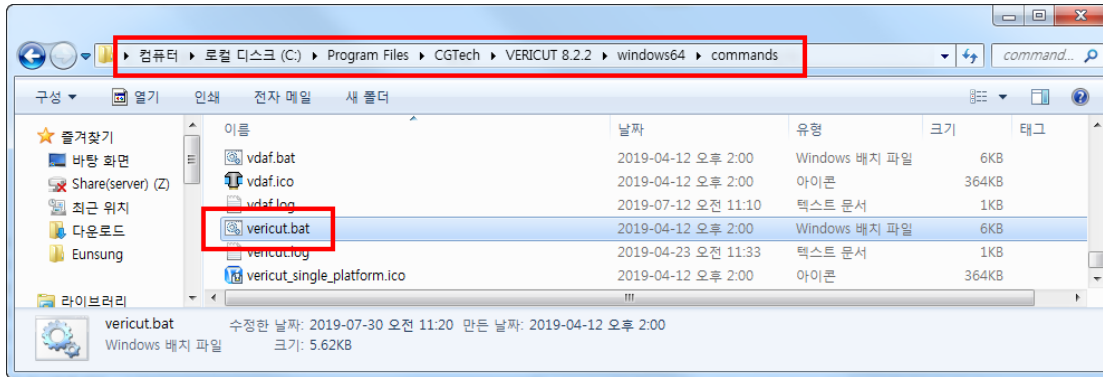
▸ 컴퓨터 ▸ 로컬 디스크 (C:) ▸ Program Files ▸ CGTech ▸ VERICUT 8.2.2 ▸ windows64 ▸ commands

command... 

구성 ▾ 열기 인쇄 전자 메일 새 폴더

즐겨찾기
바탕 화면
Share(server) (Z)
최근 위치
다운로드
Eunsung
라이브러리

| 이름 | 날짜 | 유형 | 크기 | 태그 |
|---|---|---|---|---|
| vdaf.bat | 2019-04-12 오후 2:00 | Windows 배치 파일 | 6KB | |
| vdaf.ico | 2019-04-12 오후 2:00 | 아이콘 | 364KB | |
| vdaf.log | 2019-07-12 오전 11:10 | 텍스트 문서 | 1KB | |
| vericut.bat | 2019-04-12 오후 2:00 | Windows 배치 파일 | 6KB | |
| vericut.log | 2019-04-23 오전 11:33 | 텍스트 문서 | 1KB | |
| vericut_single_platform.ico | 2019-04-12 오후 2:00 | 아이콘 | 364KB | |

vericut.bat 수정한 날짜: 2019-07-30 오전 11:20 만든 날짜: 2019-04-12 오후 2:00
Windows 배치 파일 크기: 5.62KB